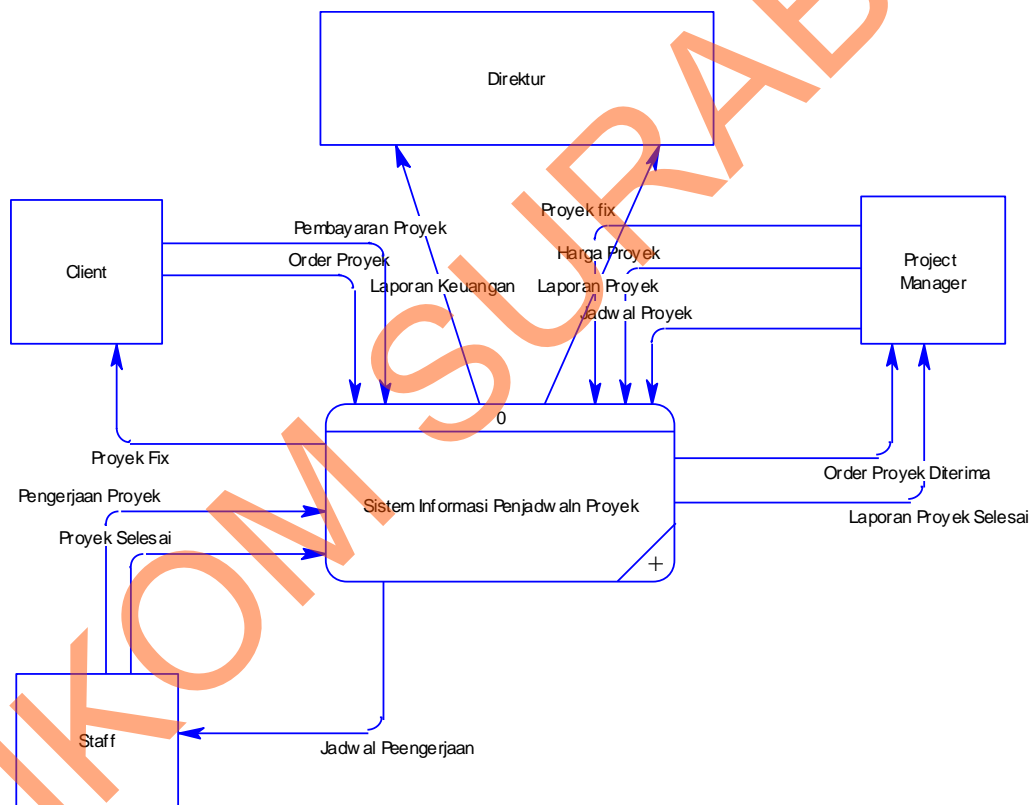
Direktur

Client

Pembayaran Proyek

Order Proyek

Laporan Keuangan

Proyek fix

Harga Proyek

Laporan Proyek

Jadwal Proyek

Project Manager

0

Sistem Informasi Penjadwaln Proyek

Proyek Fix

Pengerjaan Proyek

Proyek Selesai

Order Proyek Diterima

Laporan Proyek Selesai

Staff

Jadwal Peengerjaan

STIKOM SURABAYA